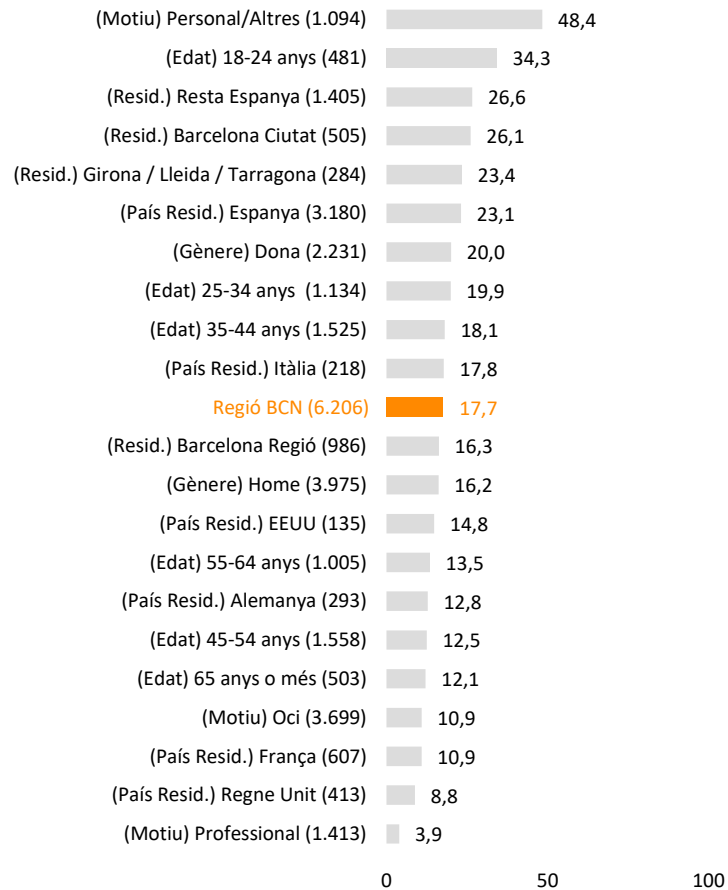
| | |
|---|---|
| (Motiu) Personal/Altres (1.094) | 48,4 |
| (Edat) 18-24 anys (481) | 34,3 |
| (Resid.) Resta Espanya (1.405) | 26,6 |
| (Resid.) Barcelona Ciutat (505) | 26,1 |
| (Resid.) Girona / Lleida / Tarragona (284) | 23,4 |
| (País Resid.) Espanya (3.180) | 23,1 |
| (Gènere) Dona (2.231) | 20,0 |
| (Edat) 25-34 anys (1.134) | 19,9 |
| (Edat) 35-44 anys (1.525) | 18,1 |
| (País Resid.) Itàlia (218) | 17,8 |
| Regió BCN (6.206) | 17,7 |
| (Resid.) Barcelona Regió (986) | 16,3 |
| (Gènere) Home (3.975) | 16,2 |
| (País Resid.) EEUU (135) | 14,8 |
| (Edat) 55-64 anys (1.005) | 13,5 |
| (País Resid.) Alemanya (293) | 12,8 |
| (Edat) 45-54 anys (1.558) | 12,5 |
| (Edat) 65 anys o més (503) | 12,1 |
| (Motiu) Oci (3.699) | 10,9 |
| (País Resid.) França (607) | 10,9 |
| (País Resid.) Regne Unit (413) | 8,8 |
| (Motiu) Professional (1.413) | 3,9 |

0 50 100